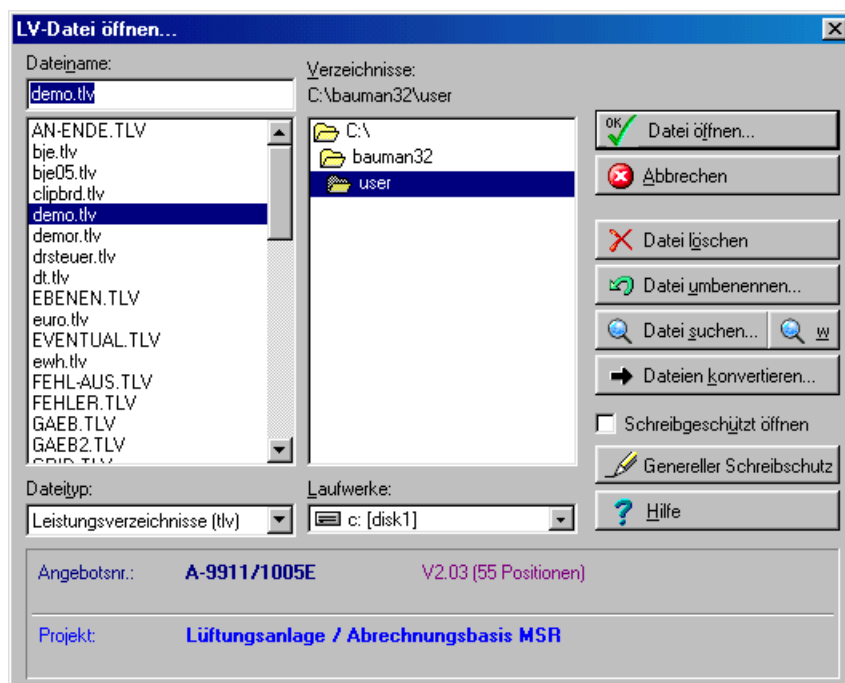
LV-Datei öffnen...

Dateiname:
demo.tlv

AN-ENDE.TLV
bje.tlv
bje05.tlv
clipbrd.tlv
demo.tlv
demor.tlv
drsteuer.tlv
dt.tlv
EBENEN.TLV
euro.tlv
EVENTUAL.TLV
ewh.tlv
FEHL-AUS.TLV
FEHLER.TLV
GAEB.TLV
GAEB2.TLV
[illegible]

Verzeichnisse:
C:\bauman32\user

C:\
bauman32
user

Datei öffnen...
Abbrechen
Datei löschen
Datei umbenennen...
Datei suchen...
w
Dateien konvertieren...
Schreibgeschützt öffnen
Genereller Schreibschutz
Hilfe

Dateityp:
Leistungsverzeichnisse (tlv)

Laufwerke:
c: [disk1]

Angebotsnr.: A-9911/1005E V2.03 (55 Positionen)

Projekt: Lüftungsanlage / Abrechnungsbasis MSR